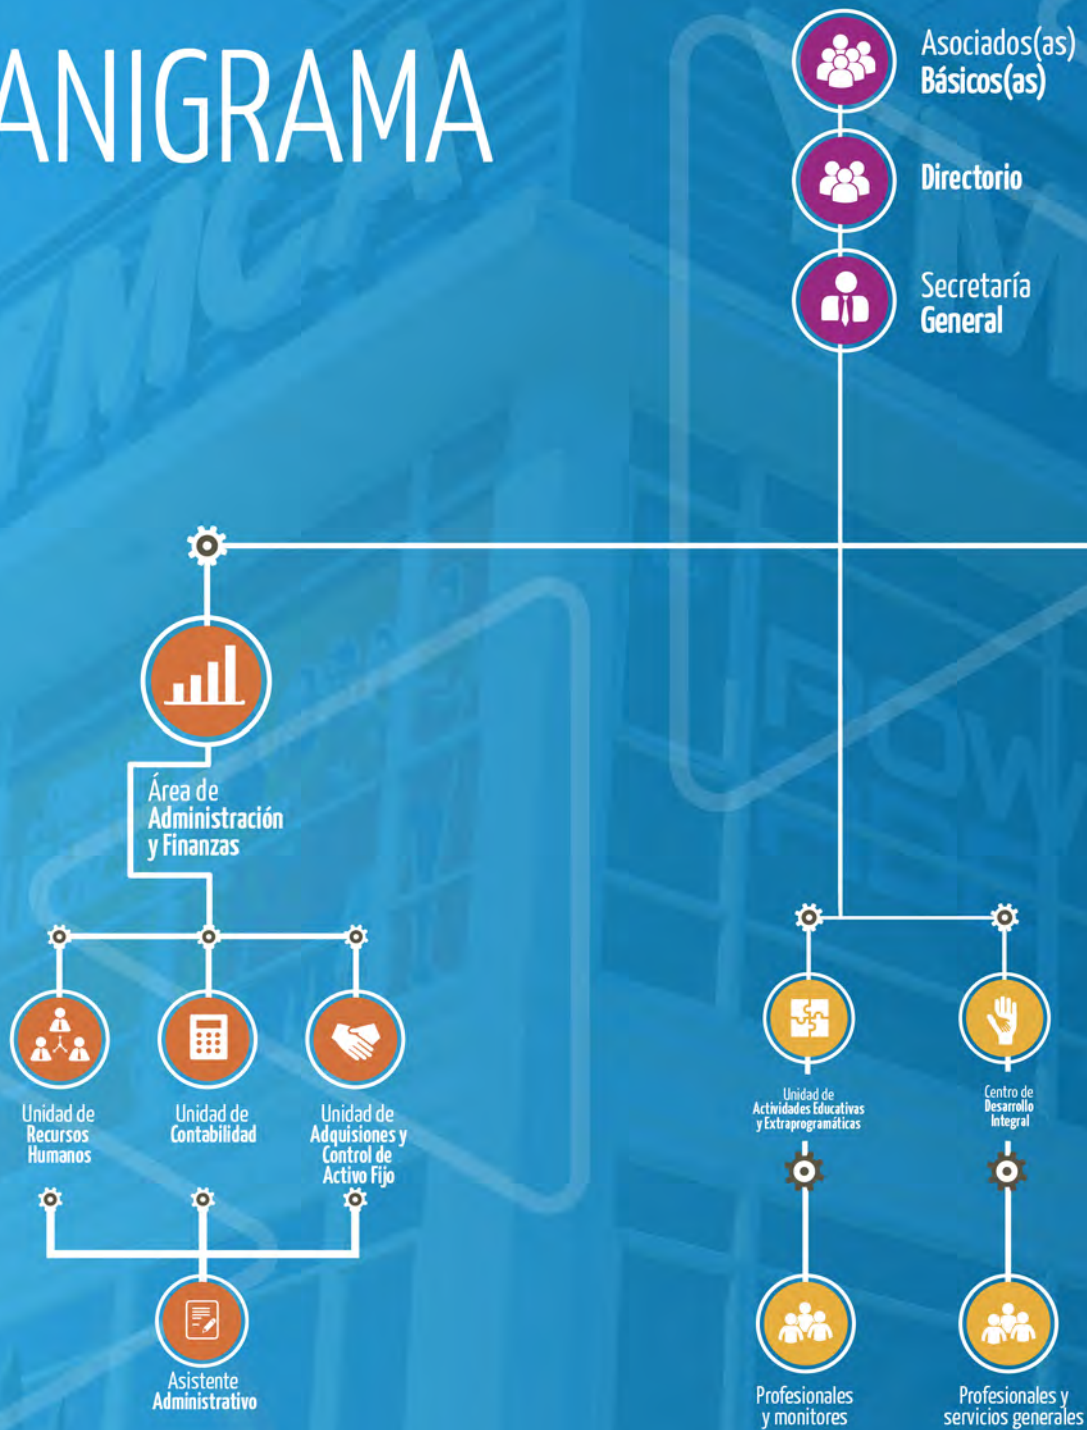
ANIGRAMA

Asociados(as) Básicos(as)

Directorio

Secretaría General

Área de Administración y Finanzas

Unidad de Recursos Humanos

Unidad de Contabilidad

Unidad de Adquisiones y Control de Activo Fijo

Asistente Administrativo

Unidad de Actividades Educativas y Extraprogramáticas

Centro de Desarrollo Integral

Profesionales y monitores

Profesionales y servicios generales